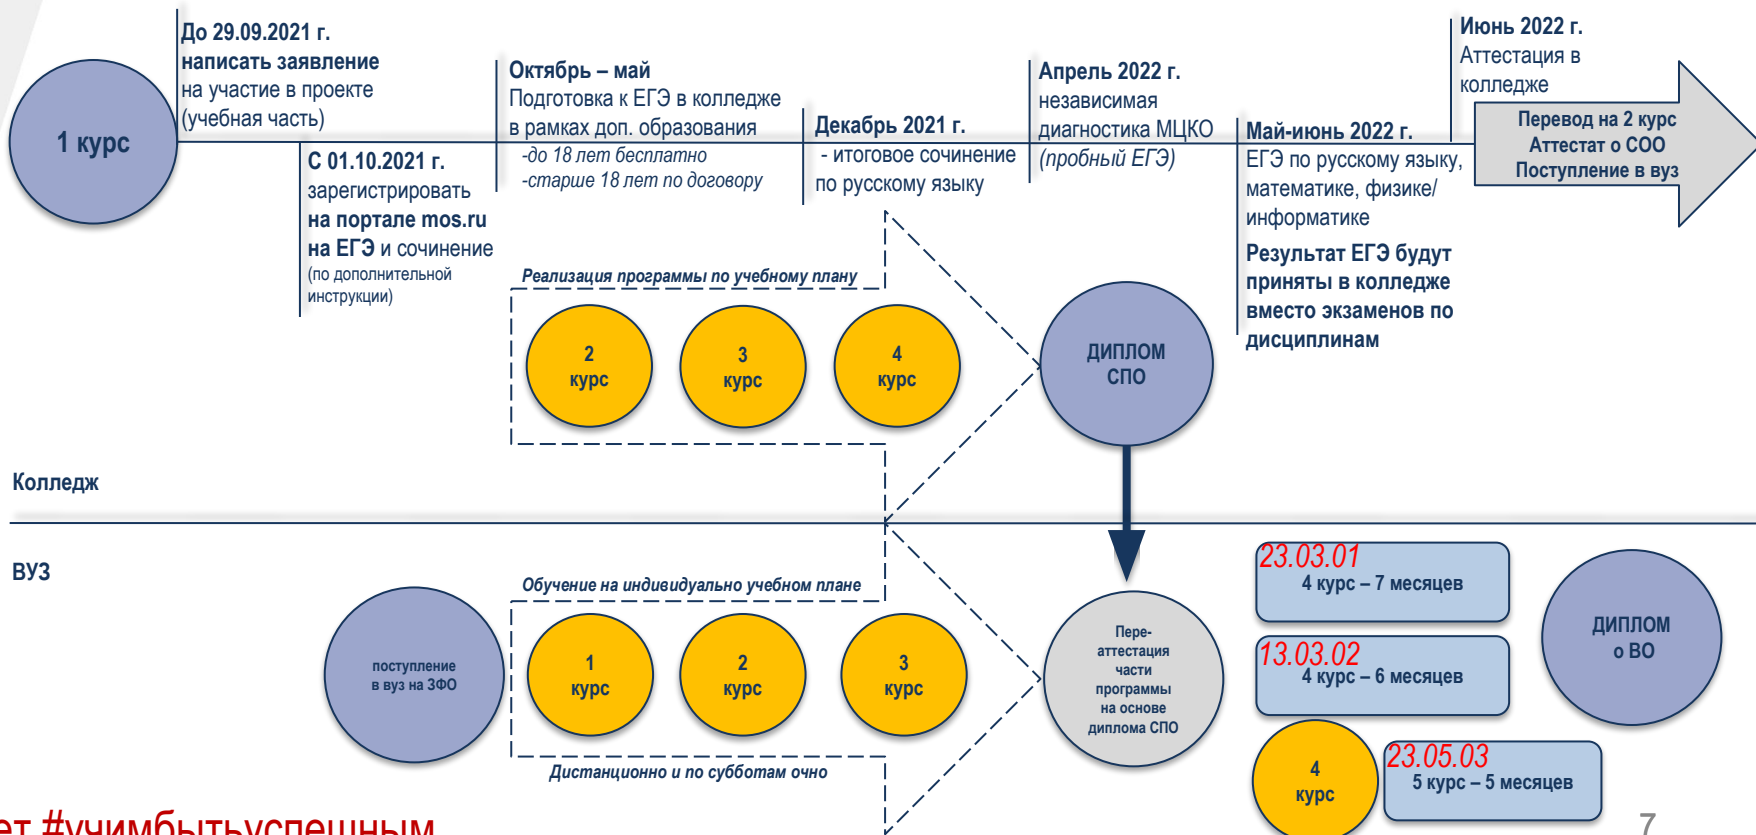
1 курс

До 29.09.2021 г. написать заявление на участие в проекте (учебная часть)

С 01.10.2021 г. зарегистрировать на портале mos.ru на ЕГЭ и сочинение (по дополнительной инструкции)

Октябрь – май Подготовка к ЕГЭ в колледже в рамках доп. образования -до 18 лет бесплатно -старше 18 лет по договору

Декабрь 2021 г. - итоговое сочинение по русскому языку

Апрель 2022 г. независимая диагностика МЦКО (пробный ЕГЭ)

Май-июнь 2022 г. ЕГЭ по русскому языку, математике, физике/ информатике

Результат ЕГЭ будут приняты в колледже вместо экзаменов по дисциплинам

Июнь 2022 г. Аттестация в колледже

Перевод на 2 курс Аттестат о СОО Поступление в вуз

Реализация программы по учебному плану

2 курс

3 курс

4 курс

ДИПЛОМ СПО

Колледж

ВУЗ

Обучение на индивидуально учебном плане

поступление в вуз на ЗФО

1 курс

2 курс

3 курс

Дистанционно и по субботам очно

Пере-аттестация части программы на основе диплома СПО

23.03.01 4 курс – 7 месяцев

13.03.02 4 курс – 6 месяцев

ДИПЛОМ о ВО

4 курс

23.05.03 5 курс – 5 месяцев

ет #учимбытьуспешным

7